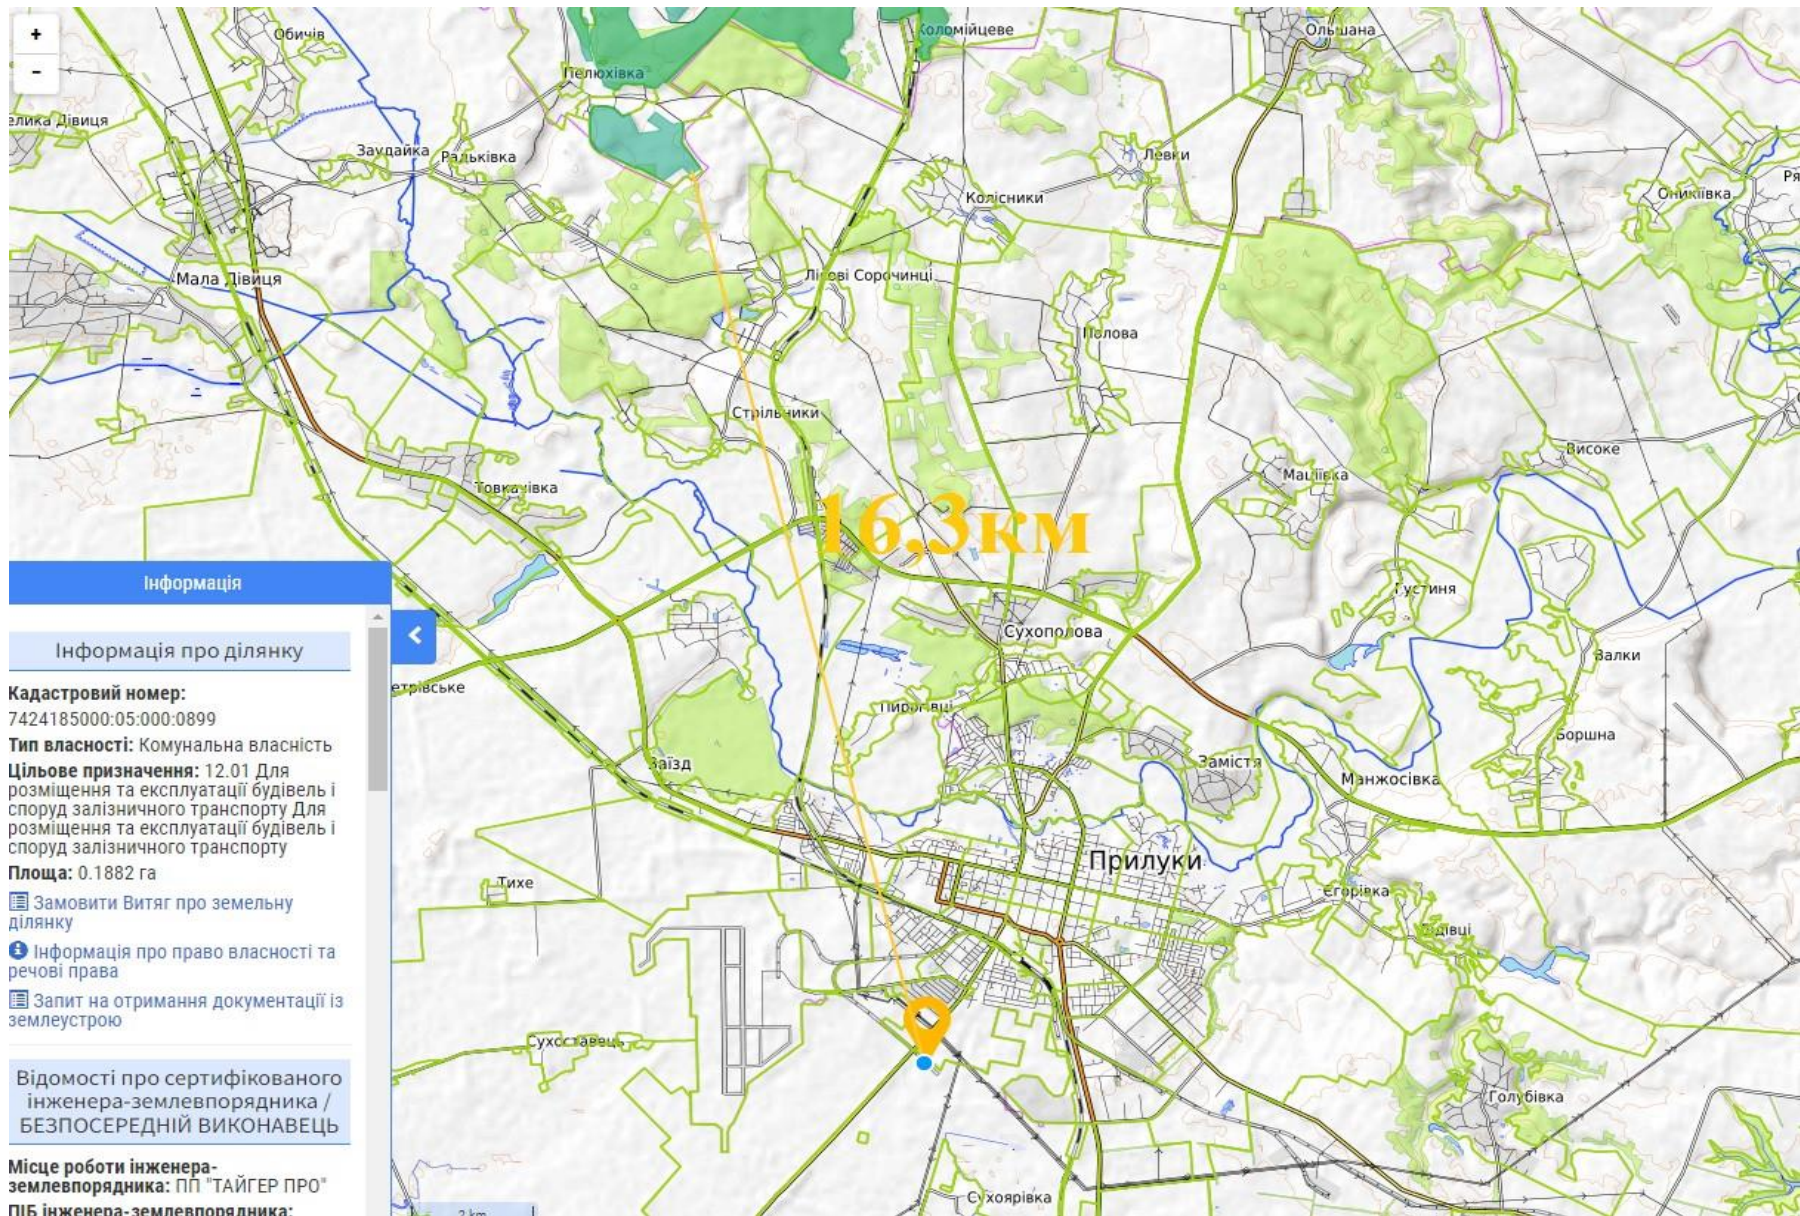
+
-
Обичів
Коломійцеве
Ольшана
Пелюхівка
елика Дівиця
Заудайка
Радьківка
Левки
Колісники
Ониківка
Ря
Мала Дівиця
Лісові Сорочинці
Полова
Стрільники
Високе
Маціївка
Товкачівка
16,3км
Інформація
Густиня
Сухополова
Інформація про ділянку
Кадастровий номер: 7424185000:05:000:0899
Тип власності: Комунальна власність
Цільове призначення: 12.01 Для розміщення та експлуатації будівель і споруд залізничного транспорту Для розміщення та експлуатації будівель і споруд залізничного транспорту
Площа: 0.1882 га
Замовити Витяг про земельну ділянку
Інформація про право власності та речові права
Запит на отримання документації із землеустрою
Відомості про сертифікованого інженера-землевпорядника / БЕЗПОСЕРЕДНІЙ ВИКОНАВЕЦЬ
Місце роботи інженера-землевпорядника: ПП "ТАЙГЕР ПРО"
ПІБ інженера-землевпорядника:
етрівське
Пирогівці
Валки
Боршна
Заїзд
Заміста
Манжосівка
Прилуки
Тихе
Єгорівка
Дідівці
Сухоставець
Голубівка
Сухоярівка
2 km